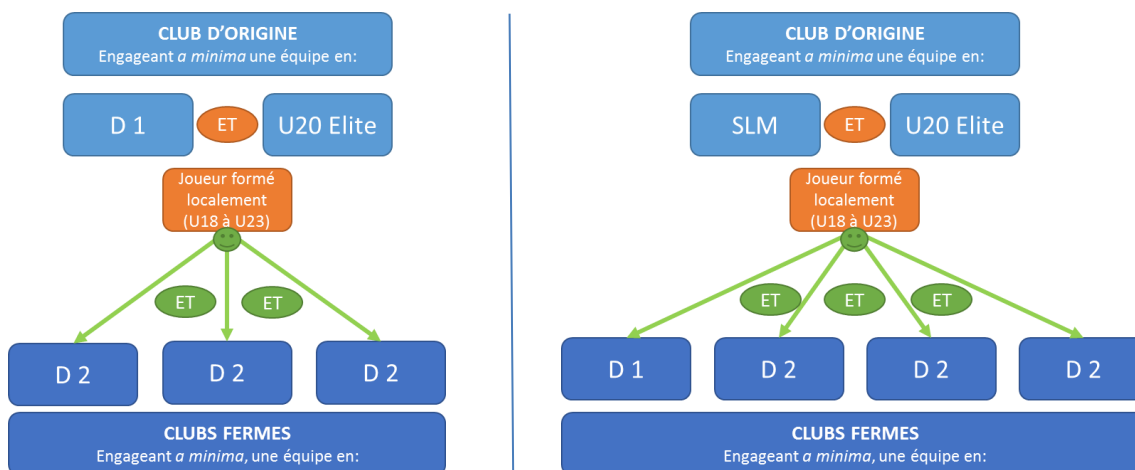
CLUB D'ORIGINE
Engageant *a minima* une équipe en:

D 1 ET U20 Elite

Joueur formé localement (U18 à U23)

ET ET

D 2 D 2 D 2

CLUBS FERMES
Engageant *a minima*, une équipe en:

CLUB D'ORIGINE
Engageant *a minima* une équipe en:

SLM ET U20 Elite

Joueur formé localement (U18 à U23)

ET ET ET

D 1 D 2 D 2 D 2

CLUBS FERMES
Engageant *a minima*, une équipe en: